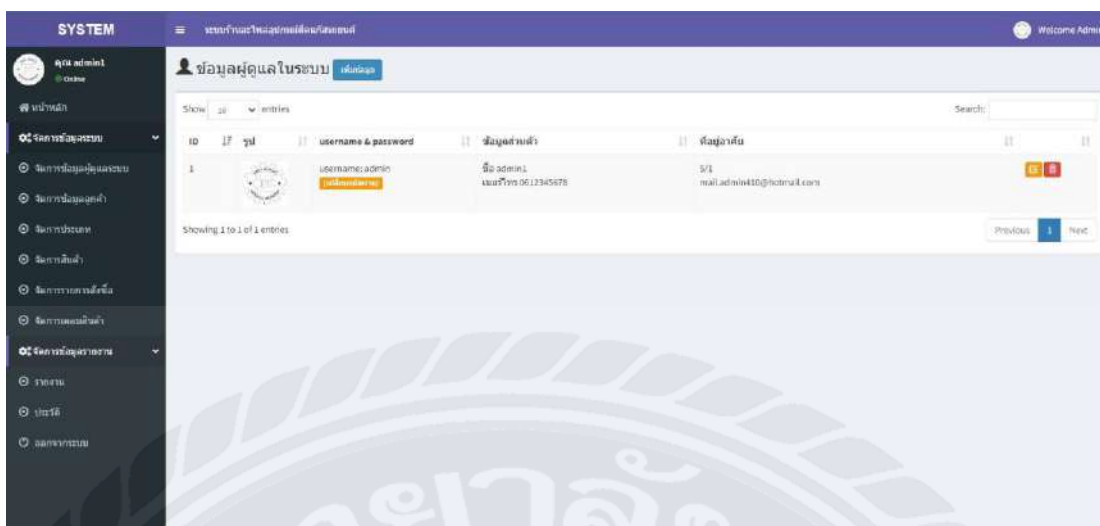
SYSTEM

ระบบร้านขายอุปกรณ์คอมพิวเตอร์

Welcome Admi

คุณ admin1
Online

หน้าหลัก
จัดการข้อมูลระบบ
จัดการข้อมูลผู้ดูแลระบบ
จัดการข้อมูลลูกค้า
จัดการประเภท
จัดการสินค้า
จัดการรายการสั่งซื้อ
จัดการแจ้งชำระ
จัดการข้อมูลรายงาน
รายงาน
ประวัติ
ออกจากระบบ

ข้อมูลผู้ดูแลระบบ เพิ่มข้อมูล

Show 10 entries

Search:

| ID | รูป | username & password | ข้อมูลส่วนตัว | ที่อยู่ติดต่อ | | |
|---|---|---|---|---|---|---|
| 1 | | username: admin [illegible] | ชื่อ admin1 เบอร์โทร 0612345678 | 5/1 mail.admin410@hotmail.com | | |

Showing 1 to 1 of 1 entries

Previous 1 Next